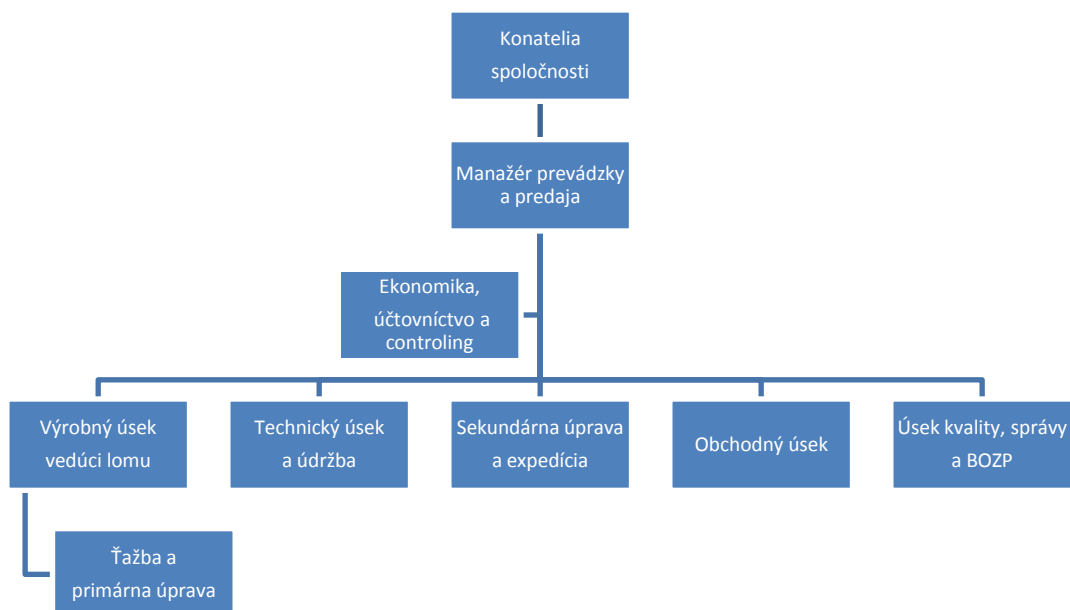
Konatelia spoločnosti

Manažér prevádzky a predaja

Ekonomika, účtovníctvo a controling

Výrobný úsek vedúci lomu

Technický úsek a údržba

Sekundárna úprava a expedícia

Obchodný úsek

Úsek kvality, správy a BOZP

Ťažba a primárna úprava